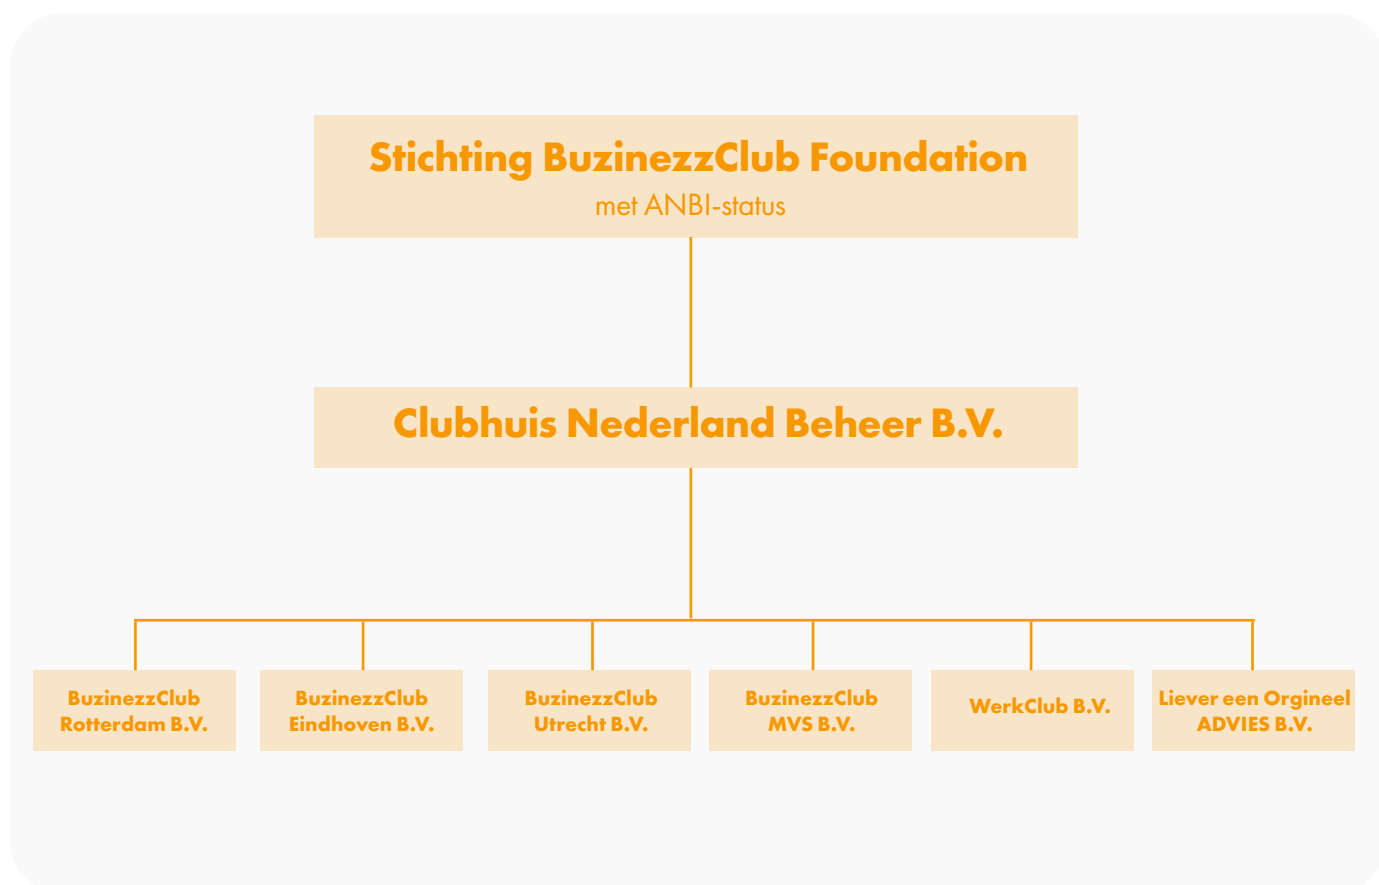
Stichting BuzinezzClub Foundation
met ANBI-status

Clubhuis Nederland Beheer B.V.

BuzinezzClub Rotterdam B.V.

BuzinezzClub Eindhoven B.V.

BuzinezzClub Utrecht B.V.

BuzinezzClub MVS B.V.

WerkClub B.V.

Liever een Orgineel ADVIES B.V.